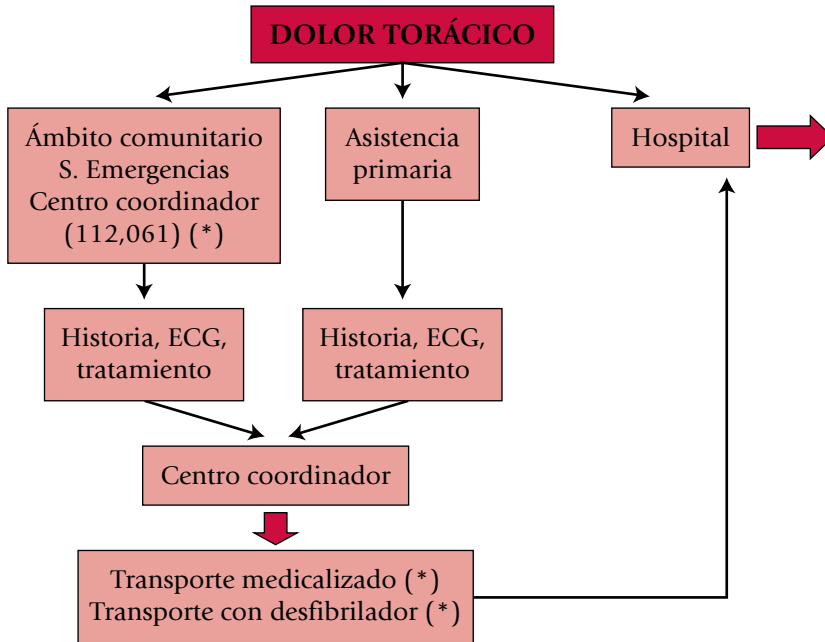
DOLOR TORÁCICO

Ámbito comunitario
S. Emergencias
Centro coordinador
(112,061) (*)

Asistencia
primaria

Hospital

Historia, ECG,
tratamiento

Historia, ECG,
tratamiento

Centro coordinador

Transporte medicalizado (*)
Transporte con desfibrilador (*)